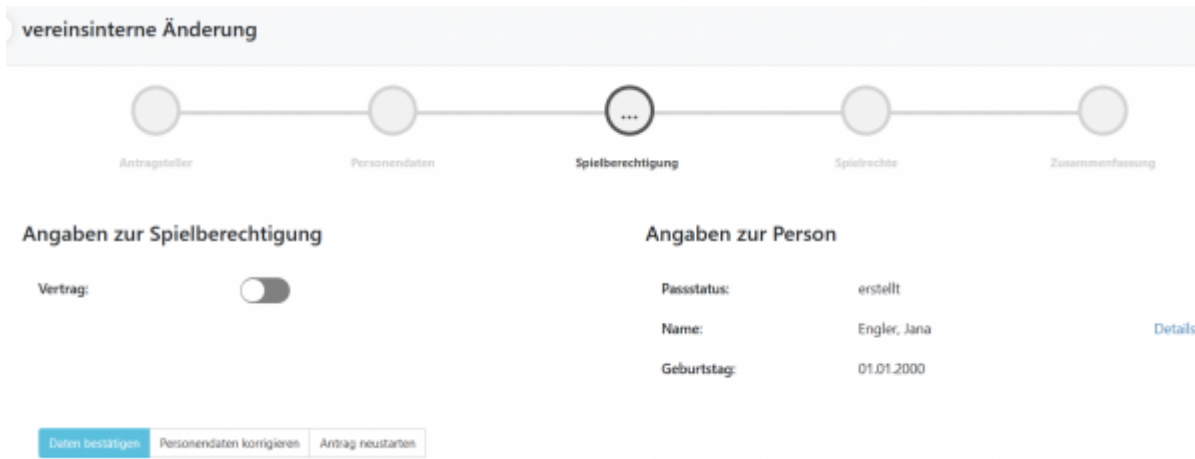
vereinsinterne Änderung

...

Antragsteller

Personendaten

Spielberechtigung

Spielrechte

Zusammenfassung

Angaben zur Spielberechtigung

Vertrag:

Angaben zur Person

Passstatus: erstellt

Name: Engler, Jana

Details

Geburtstag: 01.01.2000

Daten bestätigen | Personendaten korrigieren | Antrag neustarten